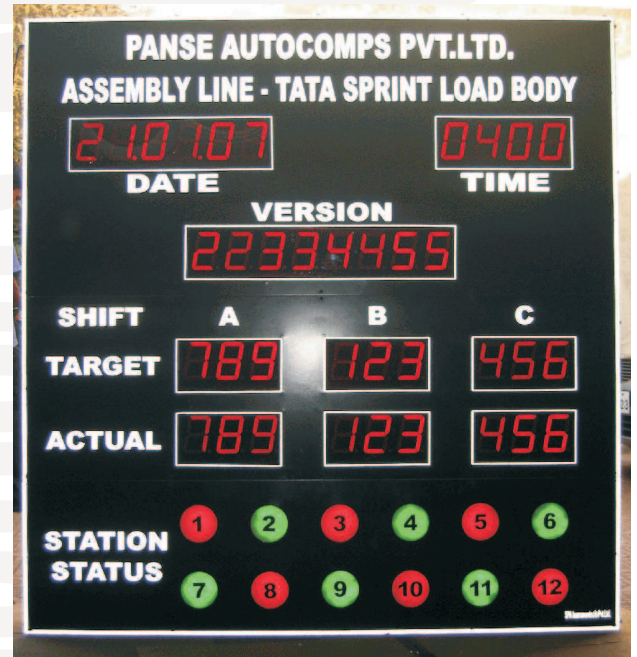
PANSE AUTOCOMPS PVT.LTD.
ASSEMBLY LINE - TATA SPRINT LOAD BODY

21.01.07
DATE

0400
TIME

VERSION
22334455

| SHIFT | A | B | C |
|---|---|---|---|
| TARGET | 789 | 123 | 456 |
| ACTUAL | 789 | 123 | 456 |

STATION STATUS
1 2 3 4 5 6
7 8 9 10 11 12

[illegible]